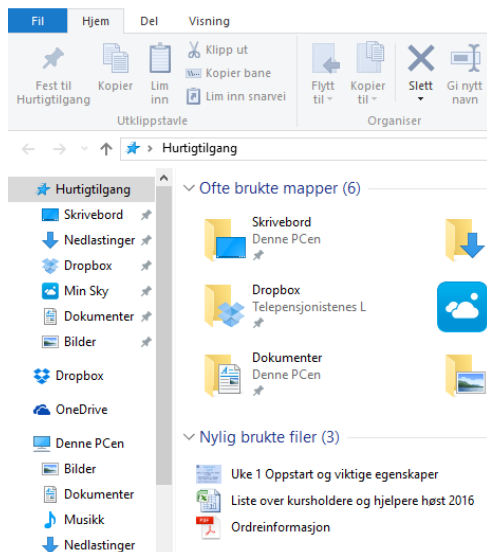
Fil Hjem Del Visning

Fest til Hurtigtilgang
Kopier
Lim inn
Klipp ut
Kopier bane
Lim inn snarvei
Utklippstavle
Flytt til
Kopier til
Slett
Gi nytt navn
Organiser

Hurtigtilgang

Hurtigtilgang
Skrivebord
Nedlastinger
Dropbox
Min Sky
Dokumenter
Bilder
Dropbox
OneDrive
Denne PCen
Bilder
Dokumenter
Musikk
Nedlastinger

Ofte brukte mapper (6)

Skrivebord
Denne PCen

Dropbox
Telepensjonistenes L

Dokumenter
Denne PCen

Nylig brukte filer (3)

Uke 1 Oppstart og viktige egenskaper
Liste over kursholdere og hjelpere høst 2016
Ordreinformasjon